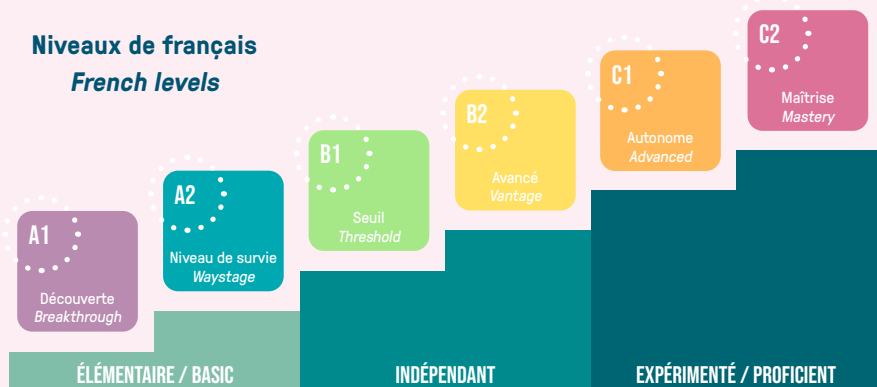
Niveaux de français
French levels

A1
Découverte
Breakthrough

A2
Niveau de survie
Waystage

B1
Seuil
Threshold

B2
Avancé
Vantage

C1
Autonome
Advanced

C2
Maîtrise
Mastery

ÉLÉMENTAIRE / BASIC

INDÉPENDANT

EXPÉRIMENTÉ / PROFICIENT